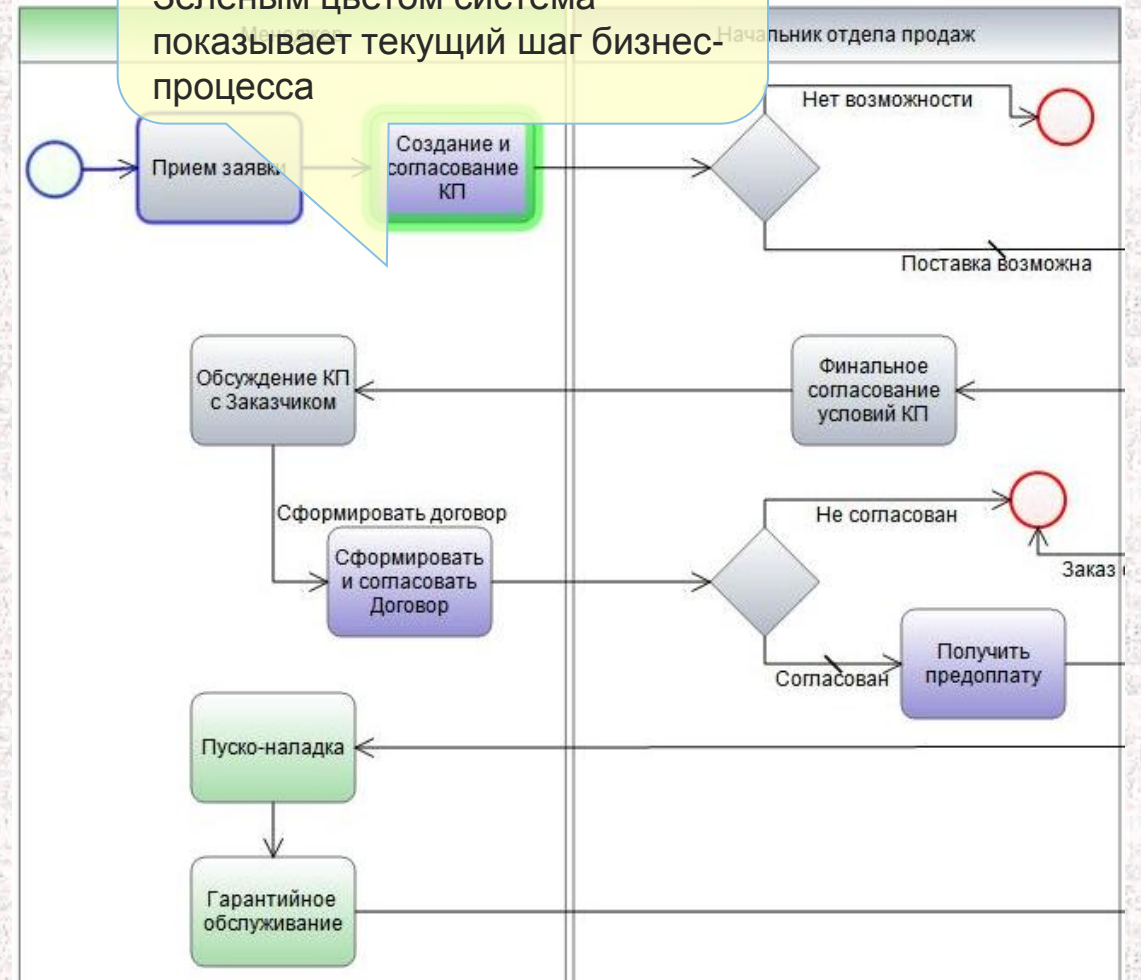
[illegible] показывает текущий шаг бизнес-процесса

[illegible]

Начальник отдела продаж

Нет возможности

Прием заявки

Создание и согласование КП

Поставка возможна

Обсуждение КП с Заказчиком

Финальное согласование условий КП

Сформировать договор

Не согласован

Сформировать и согласовать Договор

Заказ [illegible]

Получить предоплату

Согласован

Пуско-наладка

Гарантийное обслуживание